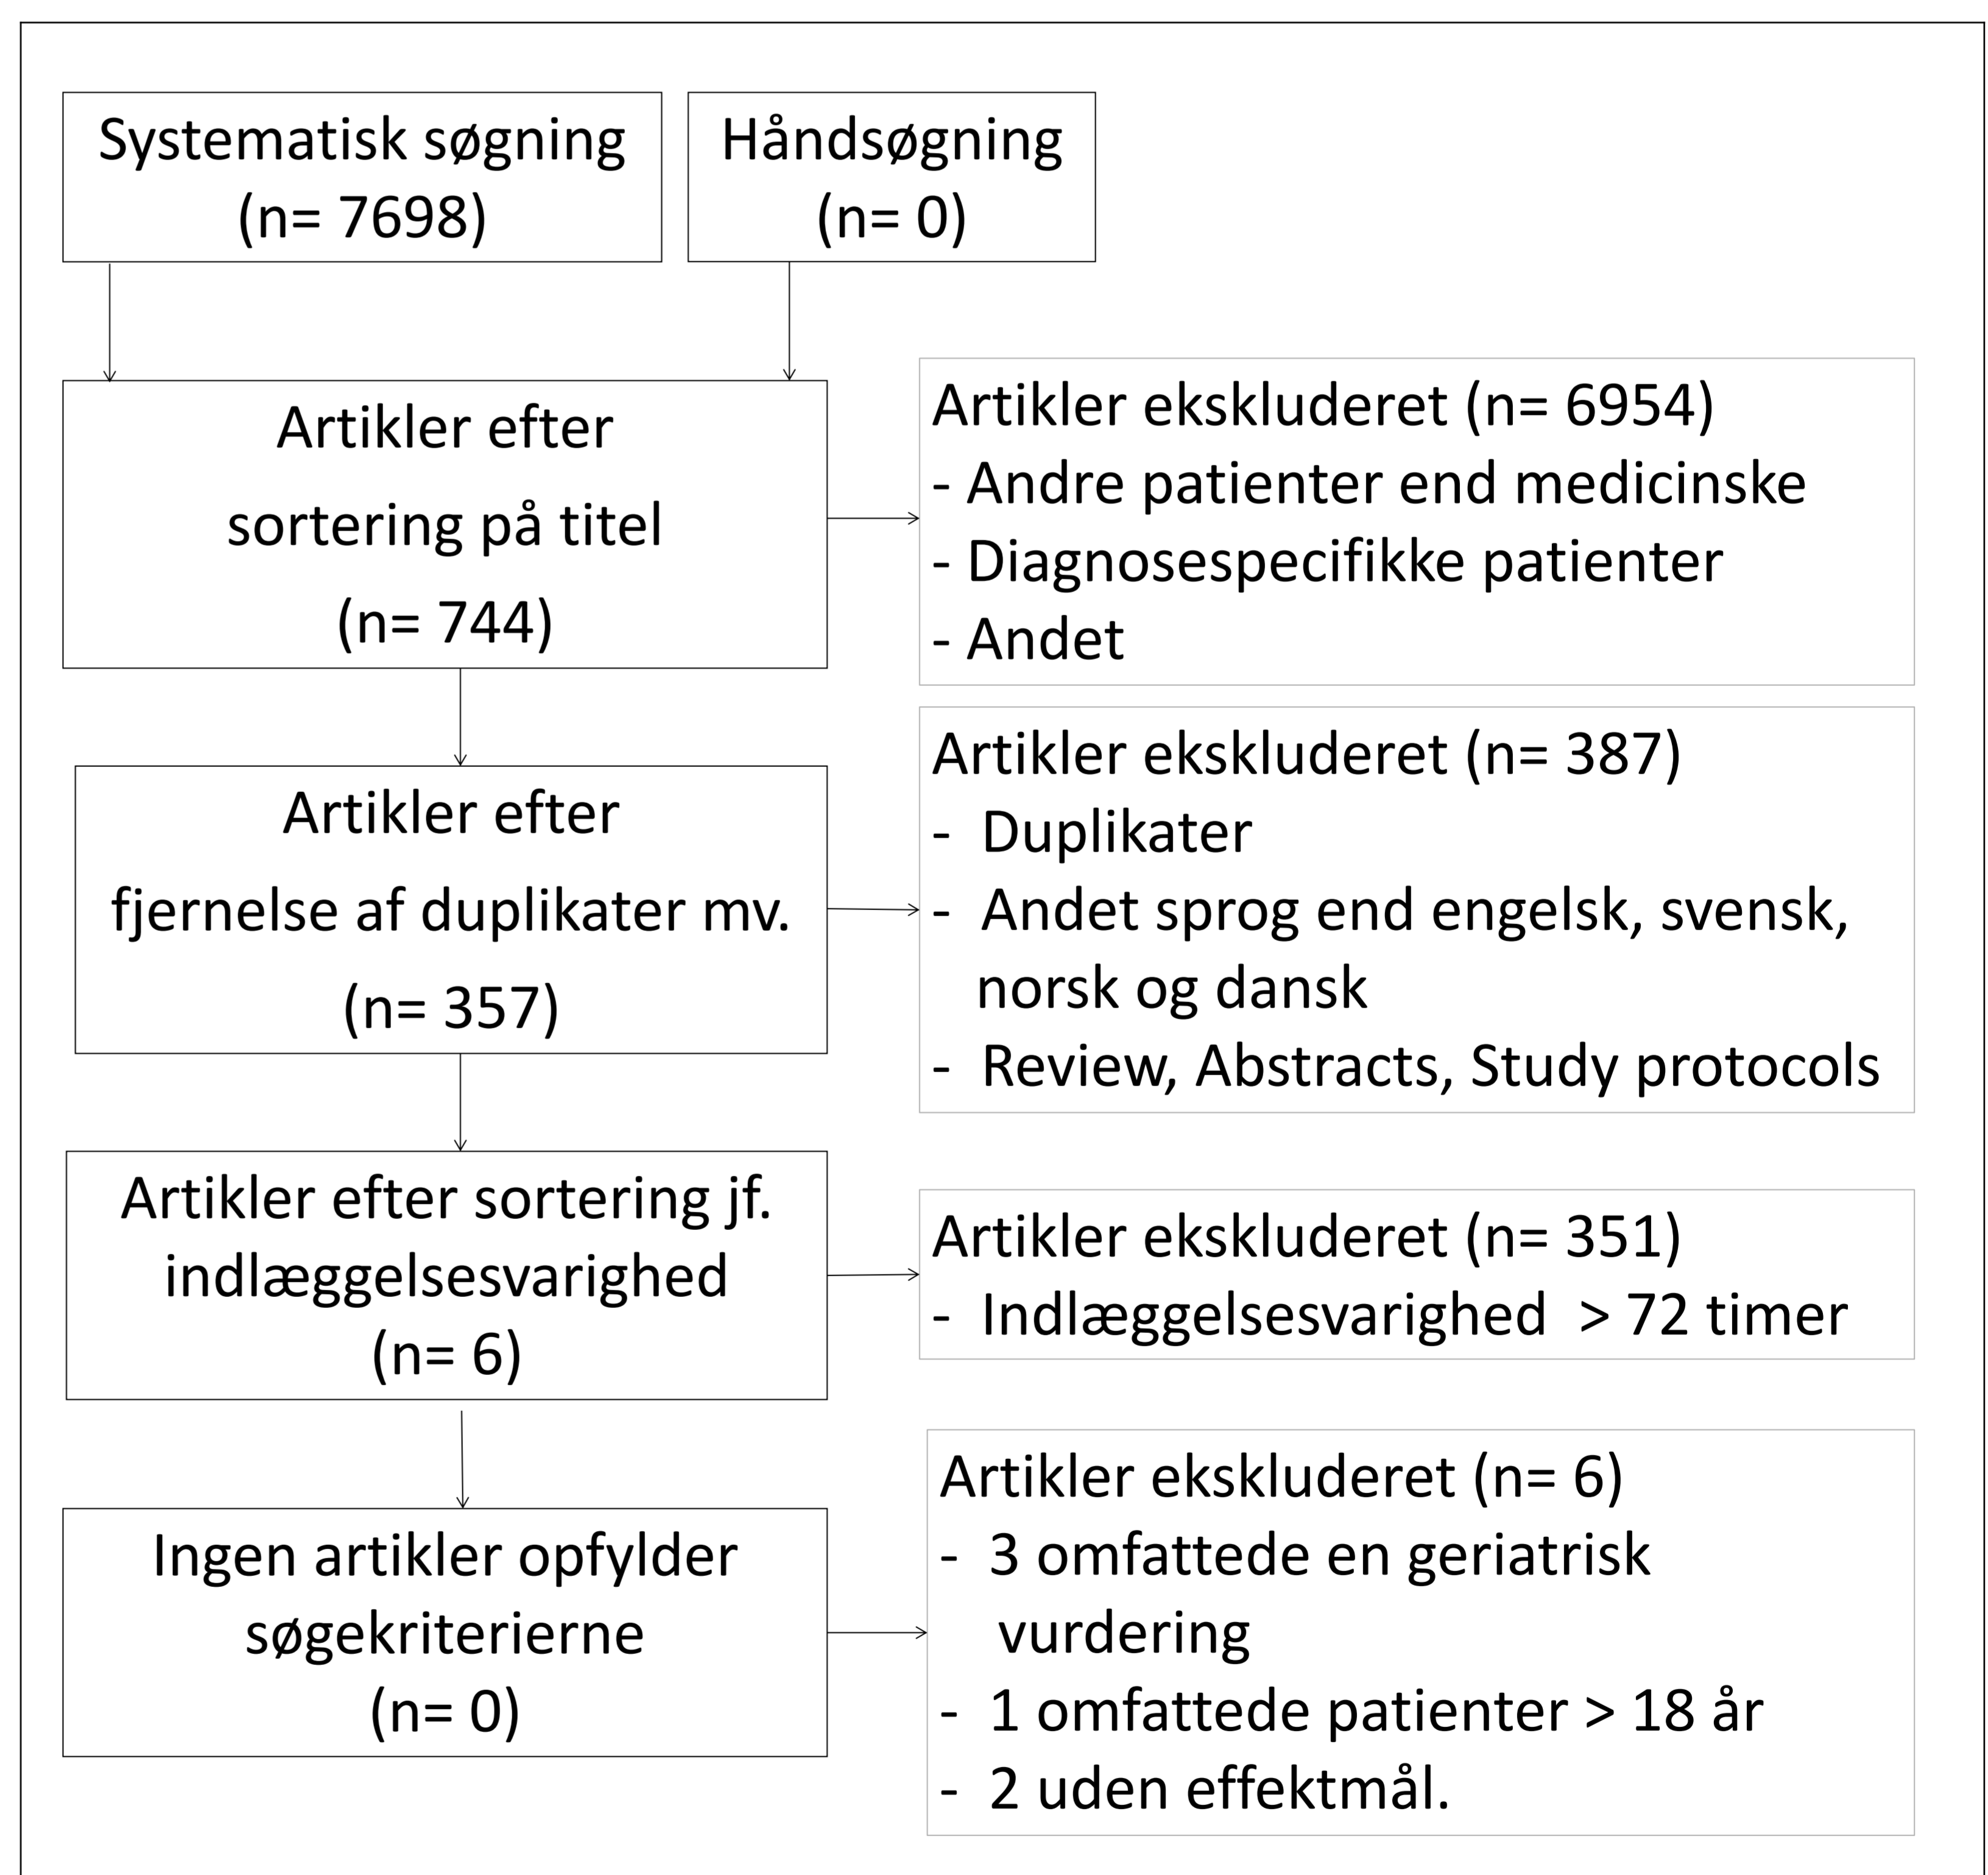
Systematisk søgning (n= 7698)

Håndsøgning (n= 0)

Artikler efter sortering på titel (n= 744)

Artikler ekskluderet (n= 6954)
- Andre patienter end medicinske
- Diagnosespecifikke patienter
- Andet

Artikler efter fjernelse af duplikater mv. (n= 357)

Artikler ekskluderet (n= 387)
- Duplikater
- Andet sprog end engelsk, svensk, norsk og dansk
- Review, Abstracts, Study protocols

Artikler efter sortering jf. indlæggelsesvarighed (n= 6)

Artikler ekskluderet (n= 351)
- Indlæggelsesvarighed > 72 timer

Ingen artikler opfylder søgekriterierne (n= 0)

Artikler ekskluderet (n= 6)
- 3 omfattede en geriatrisk vurdering
- 1 omfattede patienter > 18 år
- 2 uden effektmål.